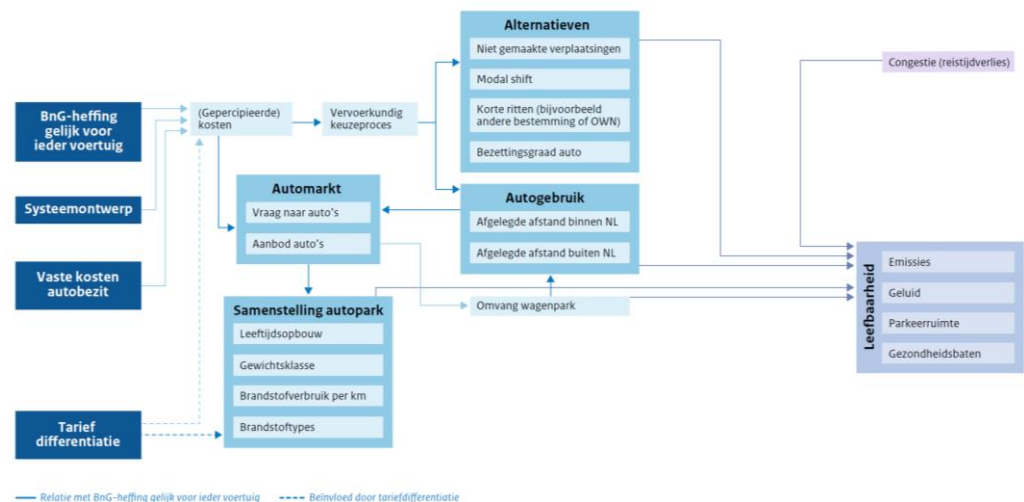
BnG-heffing gelijk voor ieder voertuig

Systeemontwerp

Vaste kosten autobezit

Tarief differentiatie

(Gepercipieerde) kosten

Vervoerkundig keuzeproces

Alternatieven

Niet gemaakte verplaatsingen

Modal shift

Korte ritten (bijvoorbeeld andere bestemming of OWN)

Bezettingsgraad auto

Automarkt

Vraag naar auto's

Aanbod auto's

Autogebruik

Afgelegde afstand binnen NL

Afgelegde afstand buiten NL

Samenstelling autopark

Leeftijdsopbouw

Gewichtsklasse

Brandstofverbruik per km

Brandstoftypes

Omvang wagenpark

Congestie (reistijdverlies)

Leefbaarheid

Emissies

Geluid

Parkeerruimte

Gezondheidsbaten

Relatie met BnG-heffing gelijk voor ieder voertuig

Beïnvloed door tariefdifferentiatie